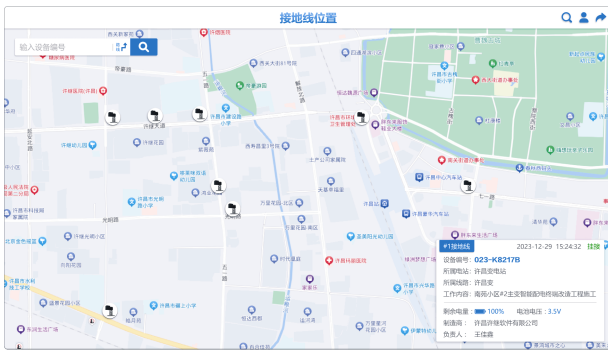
接地线位置

输入设备编号

许昌医院
许昌市中医院
西关
许昌医院
建安区人民医院
许昌市人民医院
许昌实验小学
许昌市第二人民医院
许昌市第一小学
光明路
许昌市东城区
许昌市中心医院
许昌市第三中学

#1接地线
2023-12-29 15:24:32 挂接
设备编号：023-K8217B
所属电站：许昌变电站
所属线路：许昌变
工作内容：南苑小区#2主变智能配电柜改造工程施工
剩余电量：100%
电池电压：3.5V
制造商：许昌许继软件有限公司
负责人：王佳鑫